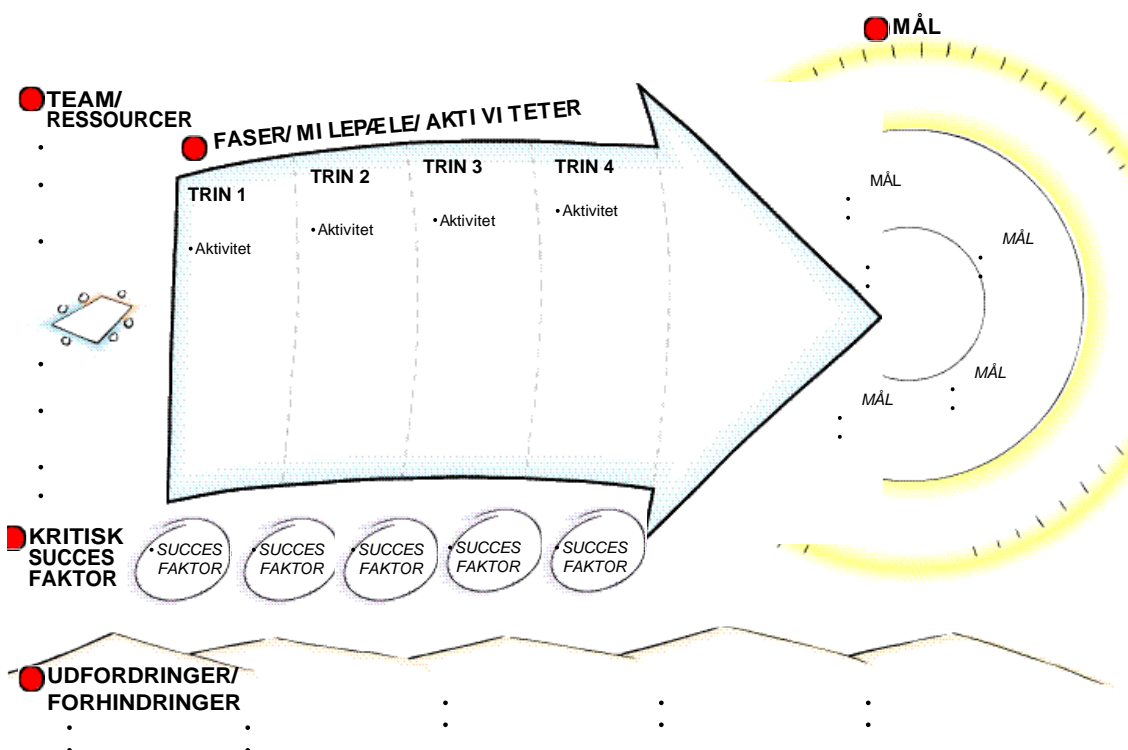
MÅL

TEAM/ RESSOURCER

FASER/ MILEPÆLE/ AKTIVITETER

TRIN 1
• Aktivitet

TRIN 2
• Aktivitet

TRIN 3
• Aktivitet

TRIN 4
• Aktivitet

MÅL

MÅL

MÅL

MÅL

KRITISK SUCCES FAKTOR

• SUCCES FAKTOR

• SUCCES FAKTOR

• SUCCES FAKTOR

• SUCCES FAKTOR

• SUCCES FAKTOR

UDFORDRINGER/ FORHINDRINGER